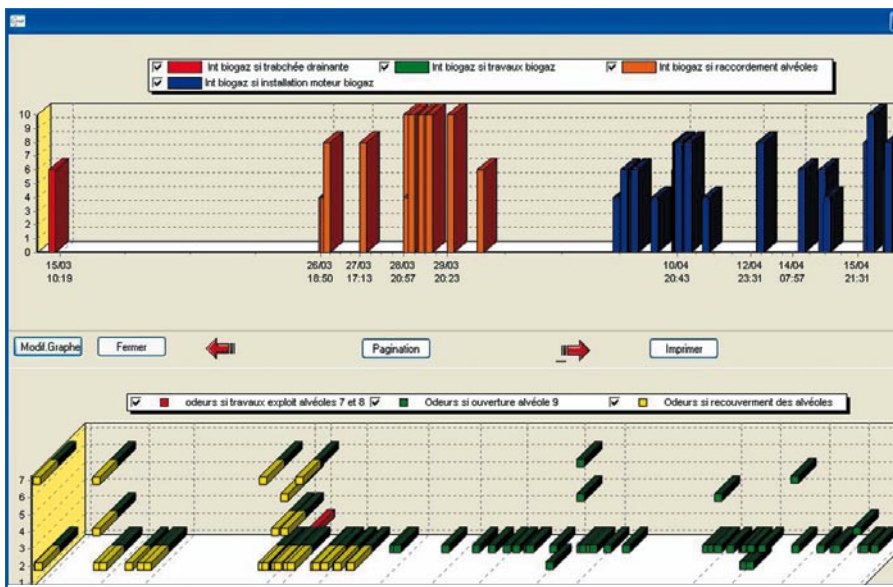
Int biogaz si trabchée drainante
Int biogaz si travaux biogaz
Int biogaz si raccordement alvéoles
Int biogaz si installation moteur biogaz

10
9
8
7
6
5
4
3
2
1
0

15/03
10:19
26/03
18:50
27/03
17:13
28/03
20:57
29/03
20:23
10/04
20:43
12/04
23:31
14/04
07:57
15/04
21:31

Modif.Graphe
Fermer
Pagination
Imprimer

odeurs si travaux exploit alvéoles 7 et 8
Odeurs si ouverture alvéole 9
Odeurs si recouvrement des alvéoles

7
6
5
4
3
2